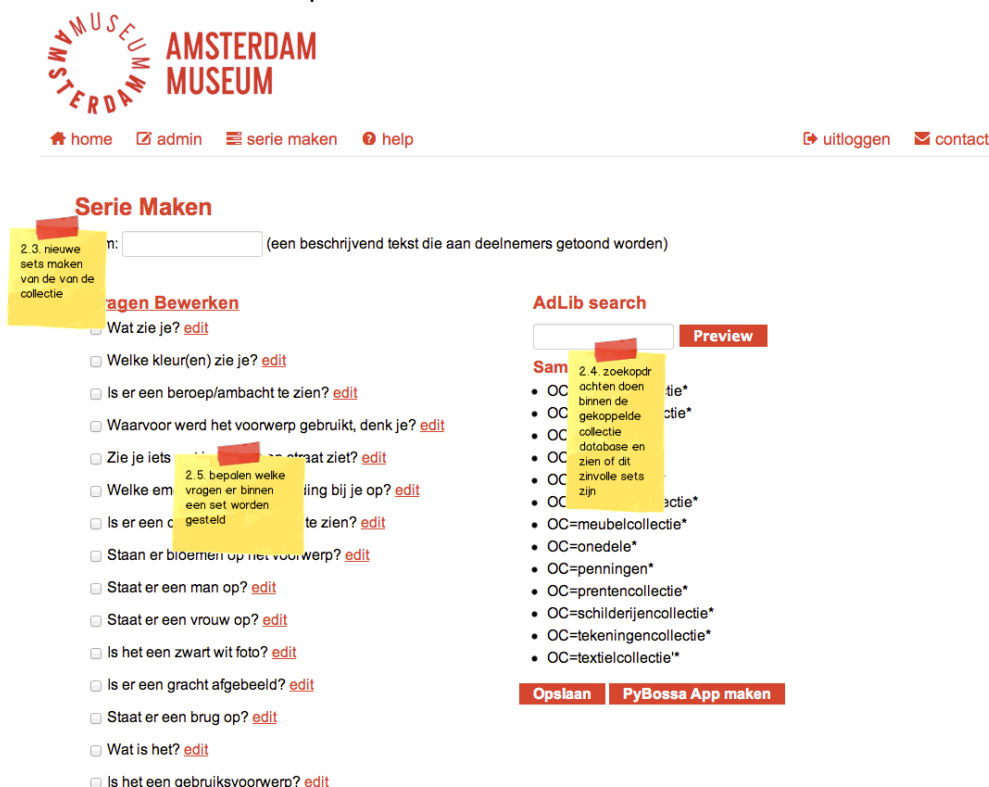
AMSTERDAMMUSEUM

AMSTERDAM MUSEUM

home admin serie maken help

uitloggen contact

Serie Maken

2.3. nieuwe sets maken van de van de collectie

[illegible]m: (een beschrijvend tekst die aan deelnemers getoond worden)

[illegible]ragen Bewerken

Wat zie je? edit

Welke kleur(en) zie je? edit

Is er een beroep/ambacht te zien? edit

Waarvoor werd het voorwerp gebruikt, denk je? edit

Zie je iets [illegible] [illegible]an straat ziet? edit

Welke em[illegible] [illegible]ding bij je op? edit

Is er een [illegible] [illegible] te zien? edit

2.5. bepalen welke vragen er binnen een set worden gesteld

Staan er bloemen op het voorwerp? edit

Staat er een man op? edit

Staat er een vrouw op? edit

Is het een zwart wit foto? edit

Is er een gracht afgebeeld? edit

Staat er een brug op? edit

Wat is het? edit

Is het een gebruiksvoorwerp? edit

AdLib search

Preview

Sam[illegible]

2.4. zoekopdrachten doen binnen de gekoppelde collectie database en zien of dit zinvolle sets zijn

- OC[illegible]tie*
- OC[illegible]ctie*
- OC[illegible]
- OC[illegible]
- OC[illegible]
- OC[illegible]ectie*
- OC=meubelcollectie*
- OC=onedele*
- OC=penningen*
- OC=prentencollectie*
- OC=schilderijencollectie*
- OC=tekeningencollectie*
- OC=textielcollectie'*

Opslaan PyBossa App maken